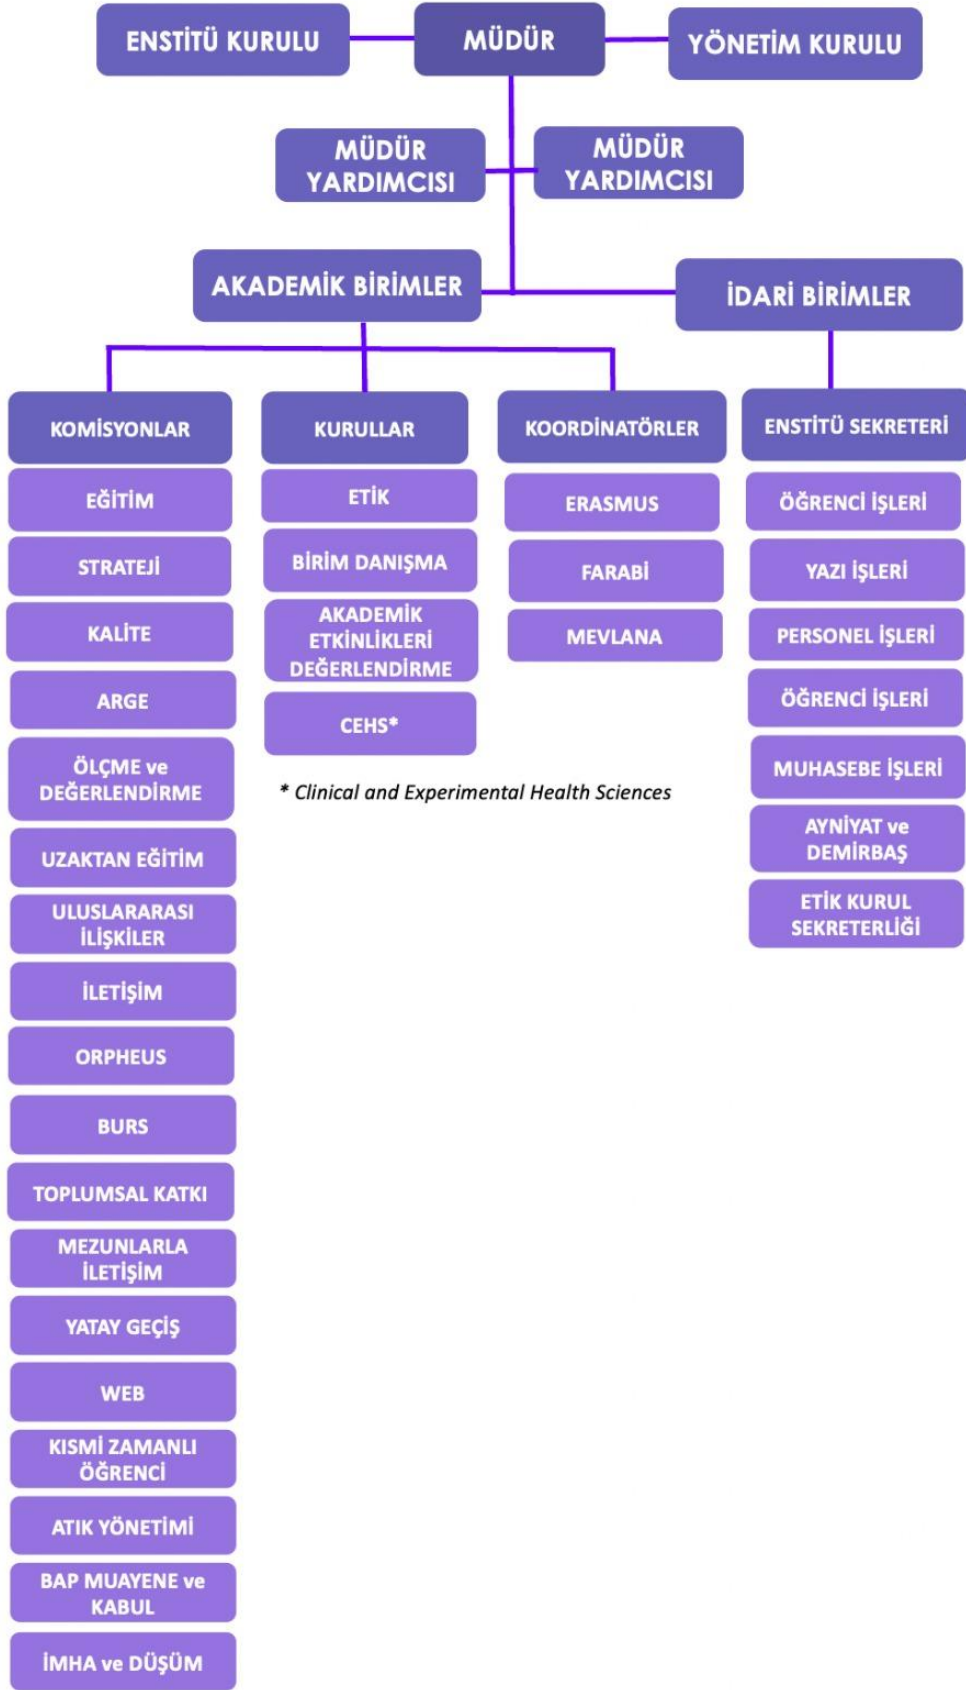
ENSTİTÜ KURULU

MÜDÜR

YÖNETİM KURULU

MÜDÜR YARDIMCISI

MÜDÜR YARDIMCISI

AKADEMİK BİRİMLER

İDARİ BİRİMLER

KOMİSYONLAR

EĞİTİM

STRATEJİ

KALİTE

ARGE

ÖLÇME ve DEĞERLENDİRME

UZAKTAN EĞİTİM

ULUSLARARASI İLİŞKİLER

İLETİŞİM

ORPHEUS

BURS

TOPLUMSAL KATKI

MEZUNLARLA İLETİŞİM

YATAY GEÇİŞ

WEB

KISMİ ZAMANLI ÖĞRENCİ

ATIK YÖNETİMİ

BAP MUAYENE ve KABUL

İMHA ve DÜŞÜM

KURULLAR

ETİK

BİRİM DANIŞMA

AKADEMİK ETKİNLİKLERİ DEĞERLENDİRME

CEHS*

* Clinical and Experimental Health Sciences

KOORDİNATÖRLER

ERASMUS

FARABİ

MEVLANA

ENSTİTÜ SEKRETERİ

ÖĞRENCİ İŞLERİ

YAZI İŞLERİ

PERSONEL İŞLERİ

ÖĞRENCİ İŞLERİ

MUHASEBE İŞLERİ

AYNİYAT ve DEMİRBAŞ

ETİK KURUL SEKRETERLİĞİ